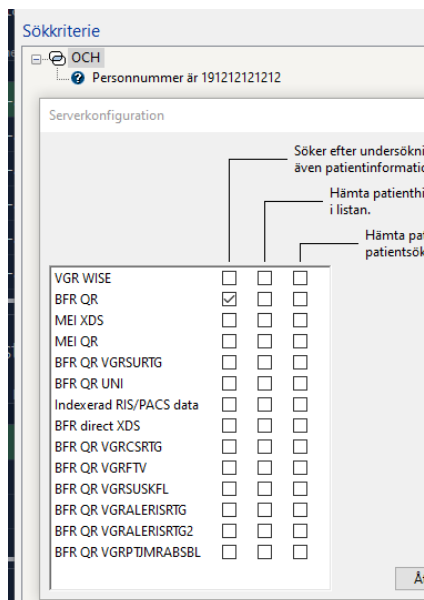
Sökkriterie

OCH

Personnummer är 191212121212

Serverkonfiguration

Söker efter undersökni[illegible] även patientinformatio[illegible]

Hämta patienthi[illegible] i listan.

Hämta pat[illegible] patientsök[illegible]

VGR WISE
BFR QR
MEI XDS
MEI QR
BFR QR VGRSURTG
BFR QR UNI
Indexerad RIS/PACS data
BFR direct XDS
BFR QR VGRCSRTG
BFR QR VGRFTV
BFR QR VGRSUSKFL
BFR QR VGRALERISRTG
BFR QR VGRALERISRTG2
BFR QR VGRPTJMRABSBL

Å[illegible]